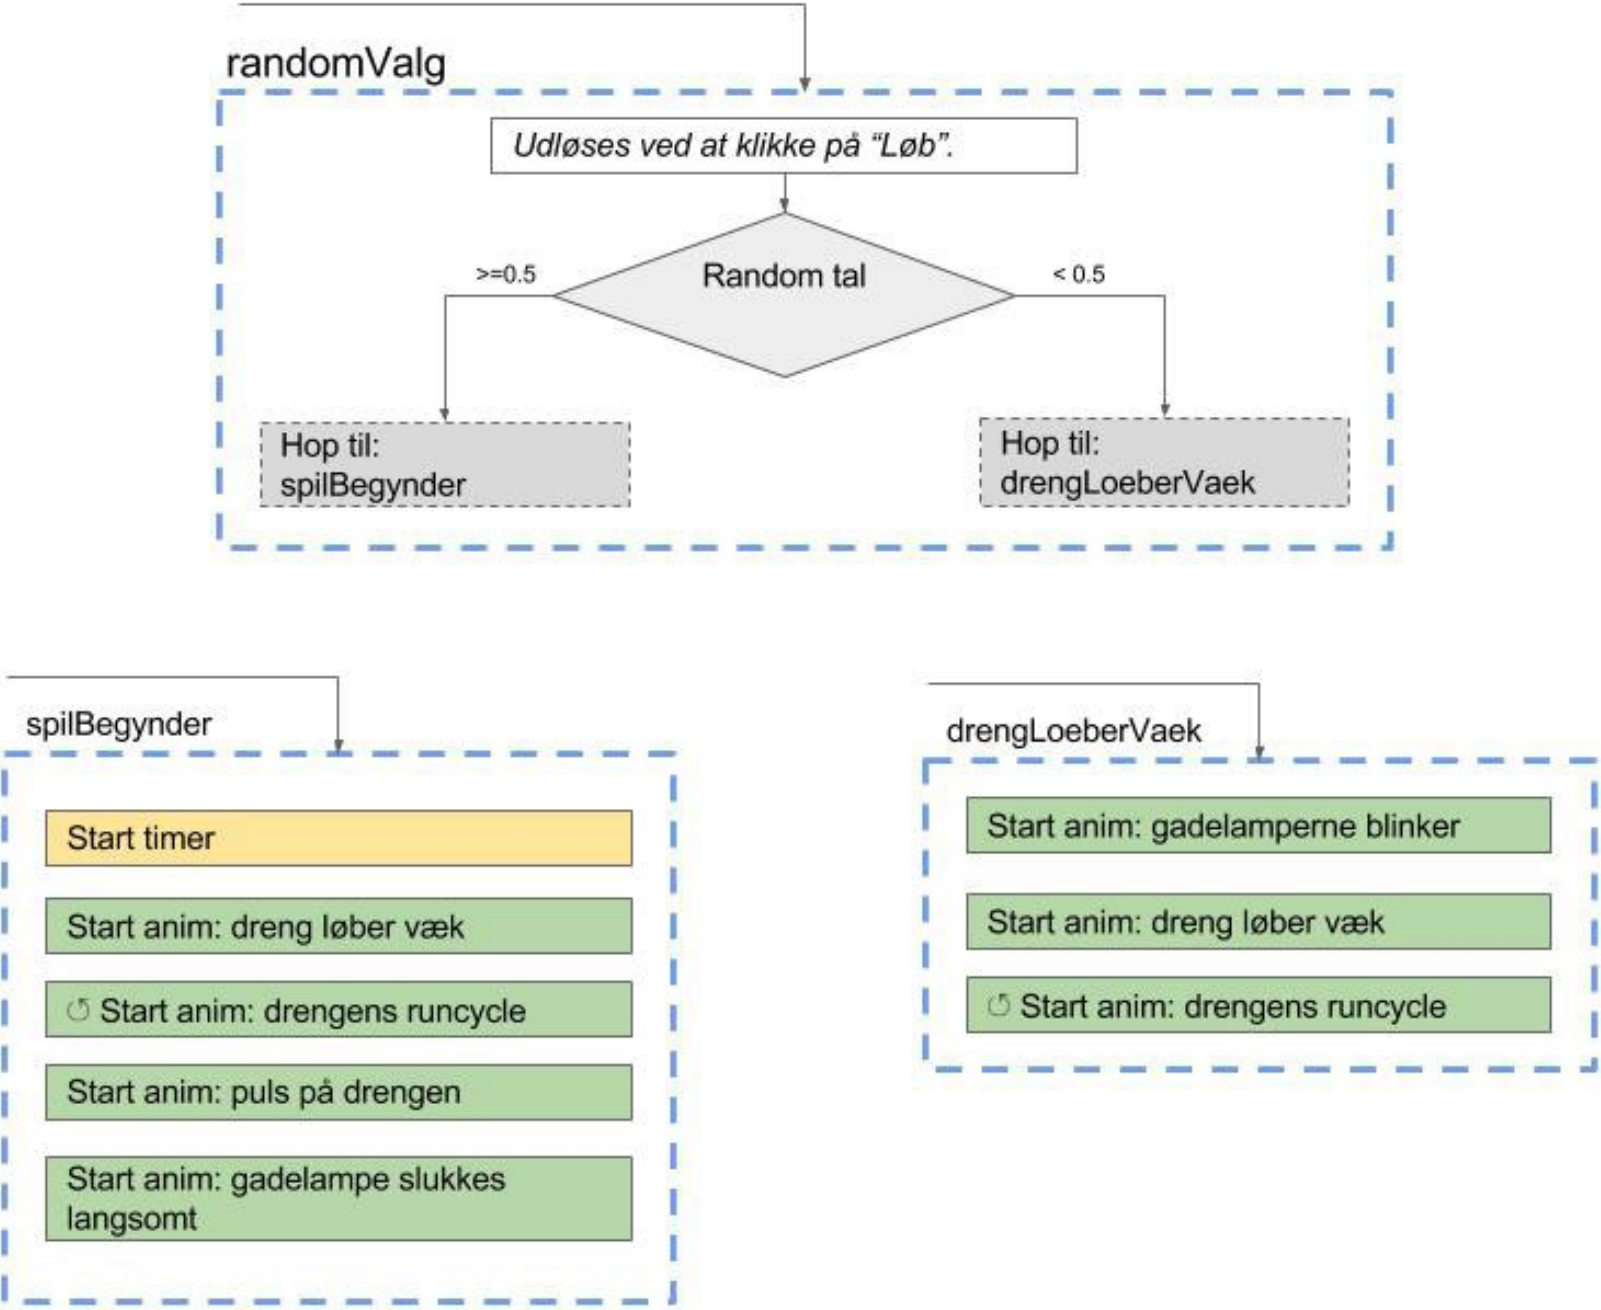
randomValg

Udløses ved at klikke på "Løb".

Random tal

>=0.5

< 0.5

Hop til: spilBegynder

Hop til: drengLoeberVaek

spilBegynder

Start timer

Start anim: dreng løber væk

↺ Start anim: drengens runcycle

Start anim: puls på drengen

Start anim: gadelampe slukkes langsomt

drengLoeberVaek

Start anim: gadelamperne blinker

Start anim: dreng løber væk

↺ Start anim: drengens runcycle